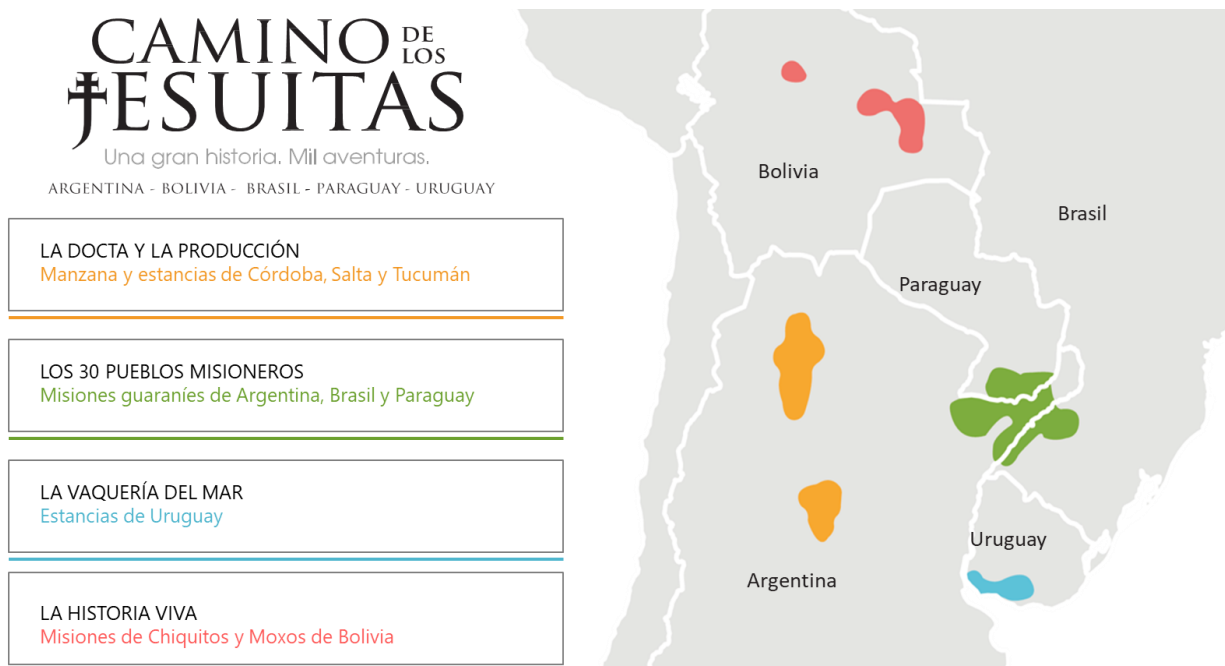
CAMINO DE LOS JESUITAS
Una gran historia. Mil aventuras.
ARGENTINA - BOLIVIA - BRASIL - PARAGUAY - URUGUAY

LA DOCTA Y LA PRODUCCIÓN
Manzana y estancias de Córdoba, Salta y Tucumán

LOS 30 PUEBLOS MISIONEROS
Misiones guaraníes de Argentina, Brasil y Paraguay

LA VAQUERÍA DEL MAR
Estancias de Uruguay

LA HISTORIA VIVA
Misiones de Chiquitos y Moxos de Bolivia

Bolivia
Brasil
Paraguay
Uruguay
Argentina